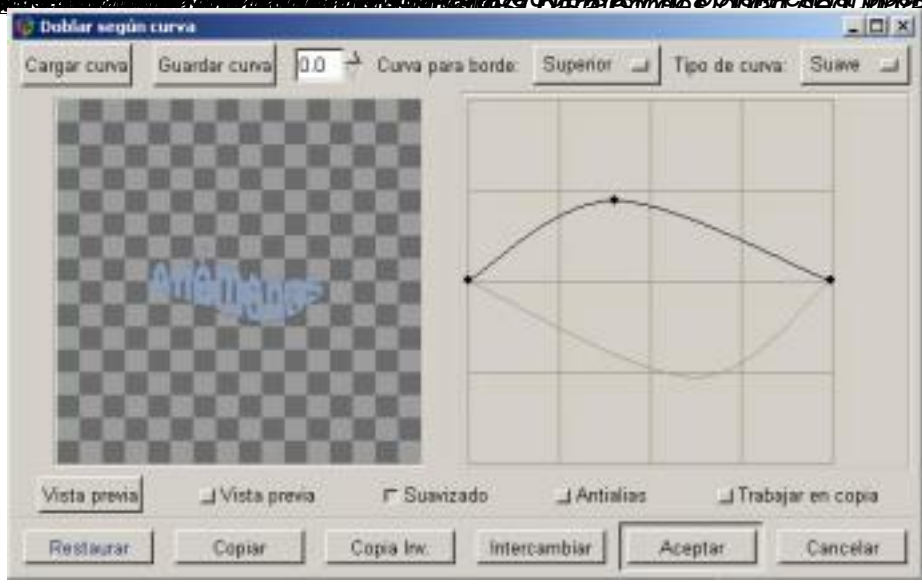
Doblar según curva

Cargar curva
Guardar curva
0.0
Curva para borde:
Superior
Tipo de curva:
Suave

Vista previa
Vista previa
Suavizado
Antialias
Trabajar en copia

Restaurar
Copiar
Copia Inv.
Intercambiar
Aceptar
Cancelar